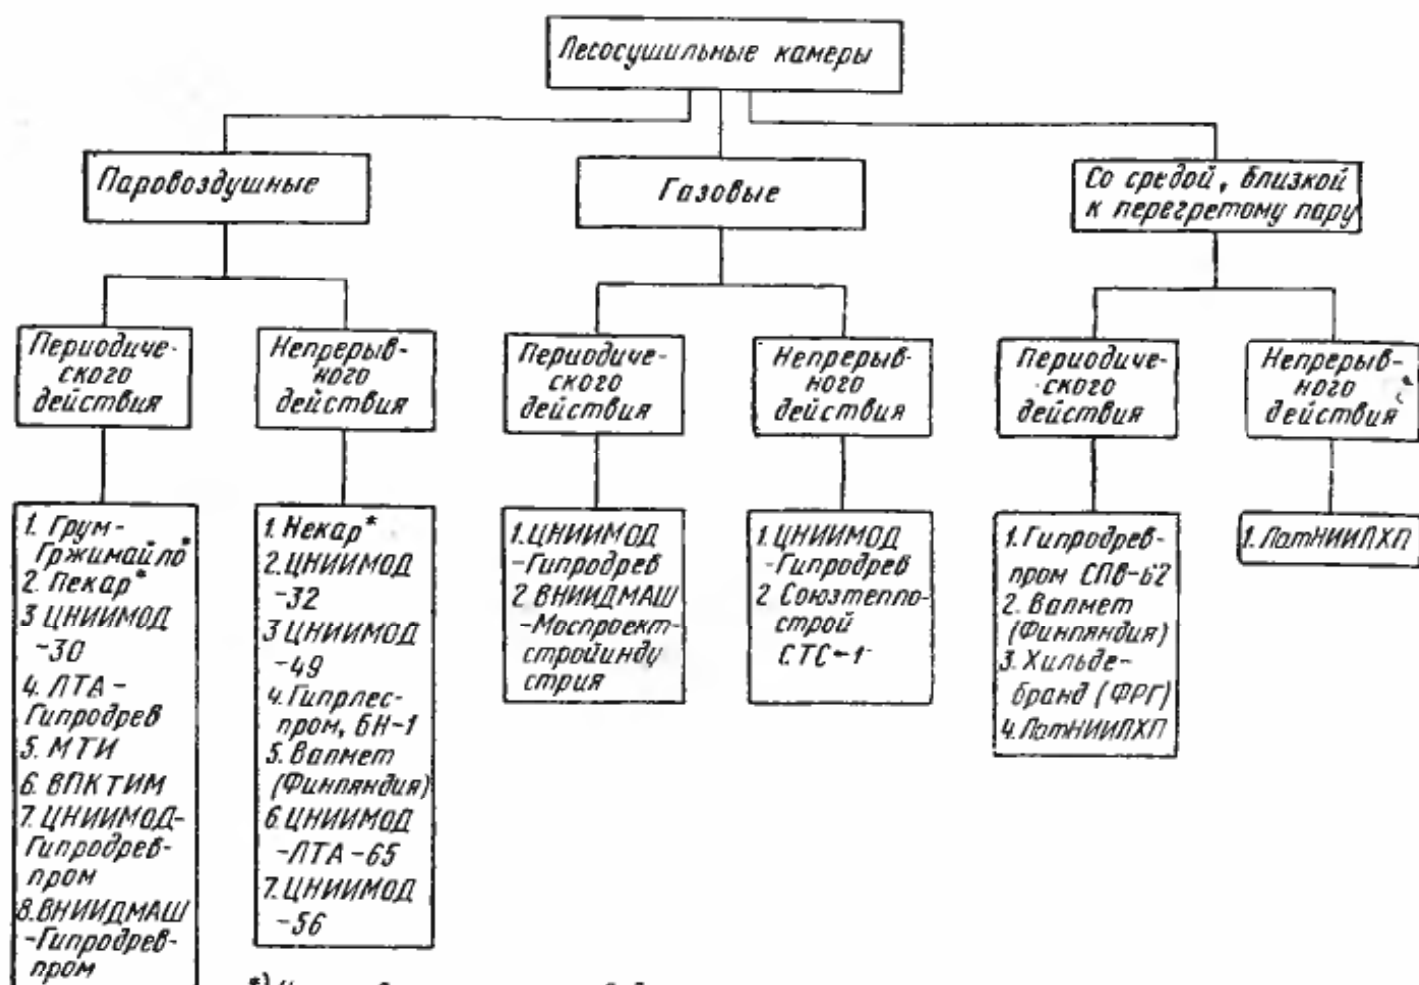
Лесосушильные камеры

Паровоздушные

Газовые

Со средой, близкой к перегретому пару

Периодического действия

Непрерывного действия

Периодического действия

Непрерывного действия

Периодического действия

Непрерывного действия

1. Грум-Гржимайло*
2. Пекар*
3 ЦНИИМОД -30
4. ЛТА - Гипродрев
5. МТИ
6. ВПКТИМ
7. ЦНИИМОД-Гипродрев-пром
8. ВНИИДМАШ -Гипродрев-пром

1. Некар*
2. ЦНИИМОД -32
3 ЦНИИМОД -49
4. Гипрлеспром, БН-1
5. Валмет (Финляндия)
6. ЦНИИМОД -ЛТА-65
7. ЦНИИМОД -56

1. ЦНИИМОД -Гипродрев
2. ВНИИДМАШ -Моспроектстройиндустрия

1. ЦНИИМОД -Гипродрев
2. Союзтеплострой СТС-1

1. Гипродревпром СПВ-62
2. Валмет (Финляндия)
3. Хильдебранд (ФРГ)
4. ЛатНИИЛХП

1. ЛатНИИЛХП

*) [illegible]